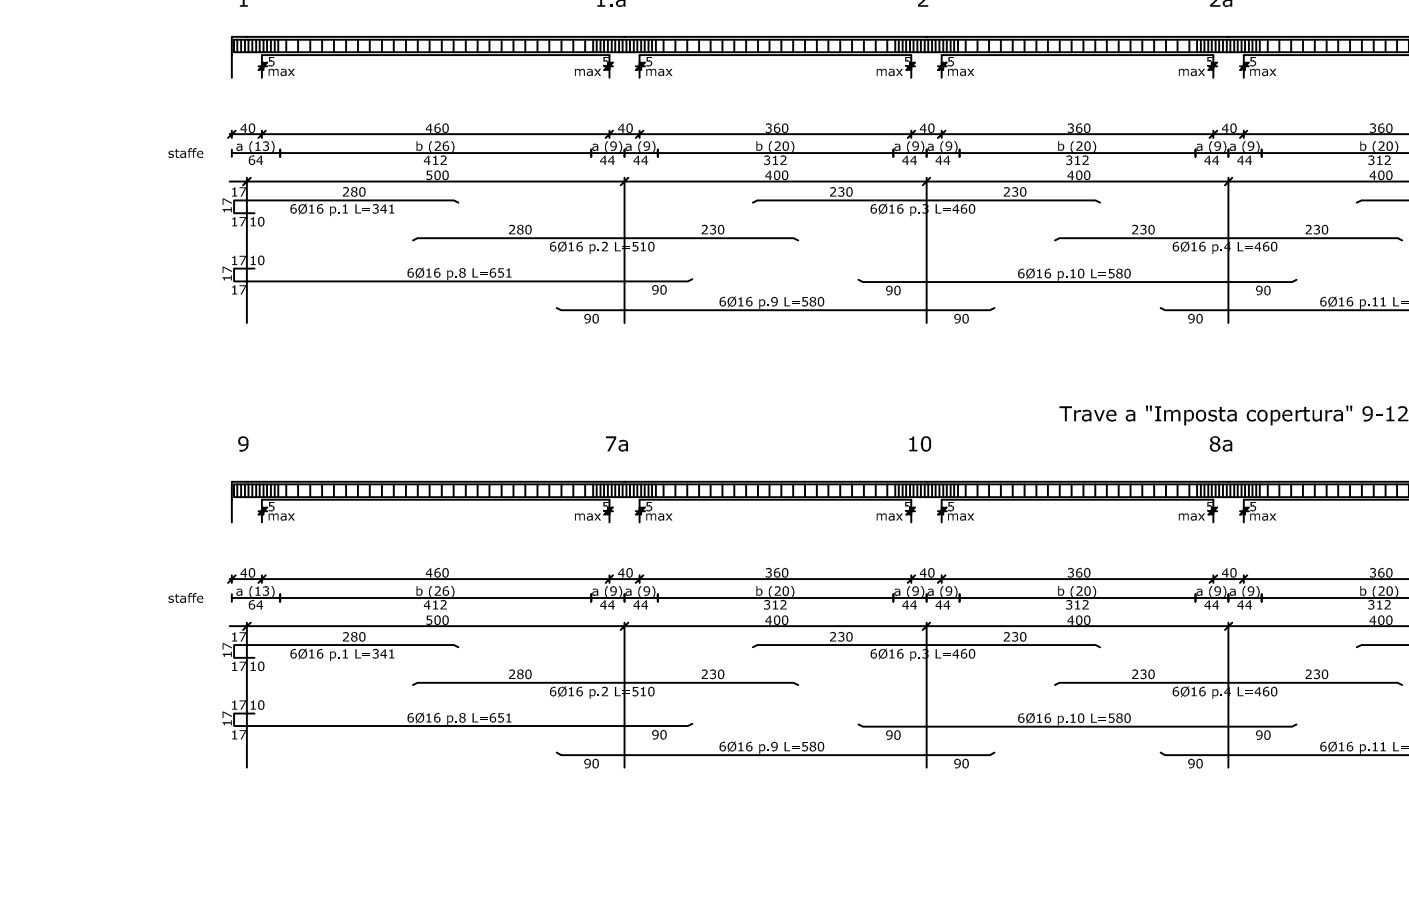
1 1.a 2 2a

5 max max 5 5 max max 5 5 max max 5 5 max

staffe

40 460 40 360 40 360 40 360
a (13) b (26) a (9) a (9) b (20) a (9) a (9) b (20) a (9) a (9) b (20)
64 412 44 44 312 44 44 312 44 44 312
500 400 400 400

17 280 230 230
17 6Ø16 p.1 L=341 6Ø16 p.3 L=460
17 10
280 230 230 230
6Ø16 p.2 L=510 6Ø16 p.4 L=460
17 10
17 6Ø16 p.8 L=651 6Ø16 p.10 L=580
17 90 90 90
6Ø16 p.9 L=580 6Ø16 p.11 L=
90 90 90

Trave a "Imposta copertura" 9-12

9 7a 10 8a

5 max max 5 5 max max 5 5 max max 5 5 max

staffe

40 460 40 360 40 360 40 360
a (13) b (26) a (9) a (9) b (20) a (9) a (9) b (20) a (9) a (9) b (20)
64 412 44 44 312 44 44 312 44 44 312
500 400 400 400

17 280 230 230
17 6Ø16 p.1 L=341 6Ø16 p.3 L=460
17 10
280 230 230 230
6Ø16 p.2 L=510 6Ø16 p.4 L=460
17 10
17 6Ø16 p.8 L=651 6Ø16 p.10 L=580
17 90 90 90
6Ø16 p.9 L=580 6Ø16 p.11 L=
90 90 90